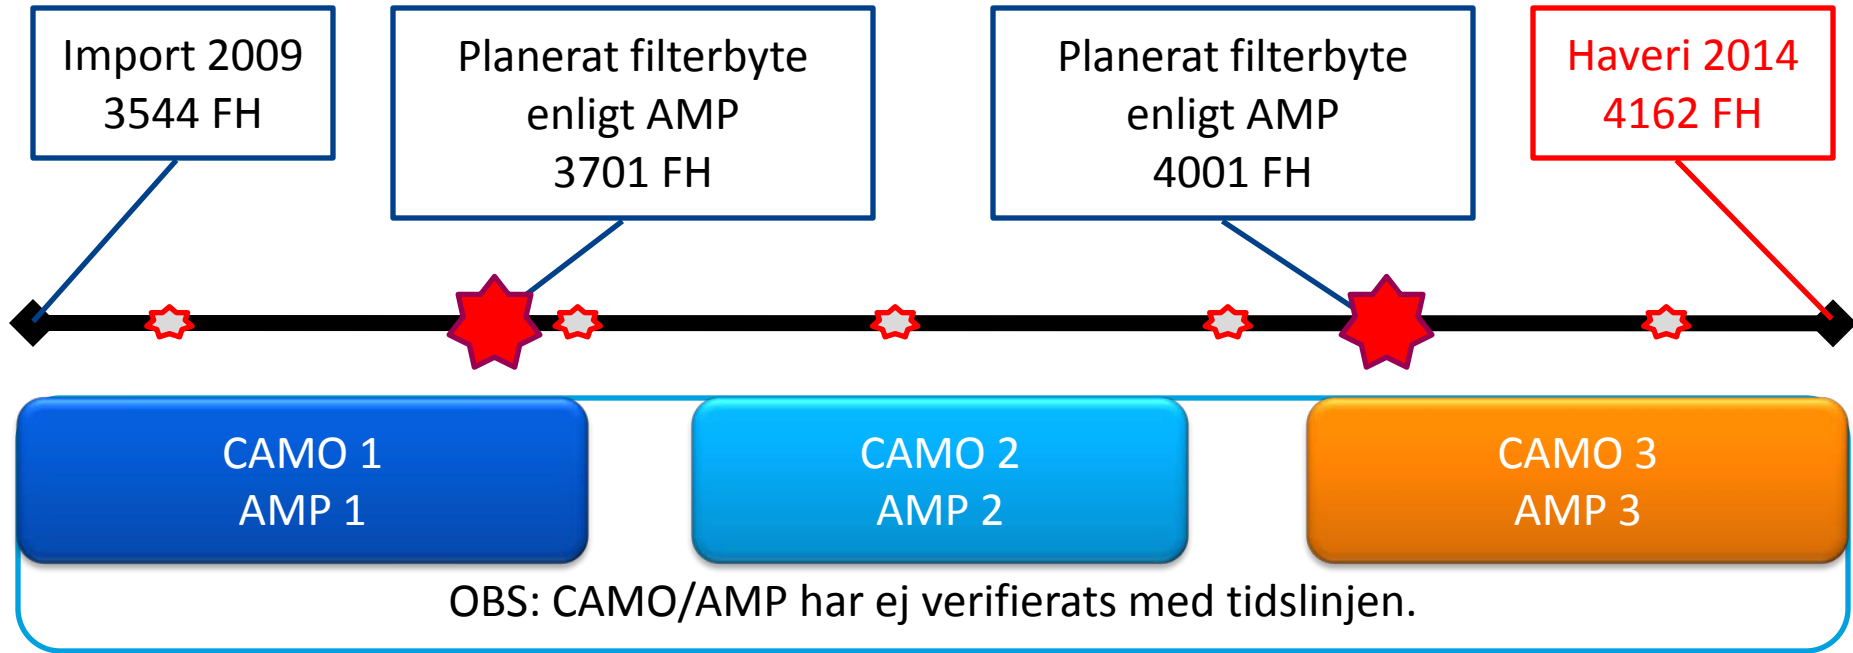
Import 2009
3544 FH

Planerat filterbyte
enligt AMP
3701 FH

Planerat filterbyte
enligt AMP
4001 FH

Haveri 2014
4162 FH

CAMO 1
AMP 1

CAMO 2
AMP 2

CAMO 3
AMP 3

OBS: CAMO/AMP har ej verifierats med tidslinjen.